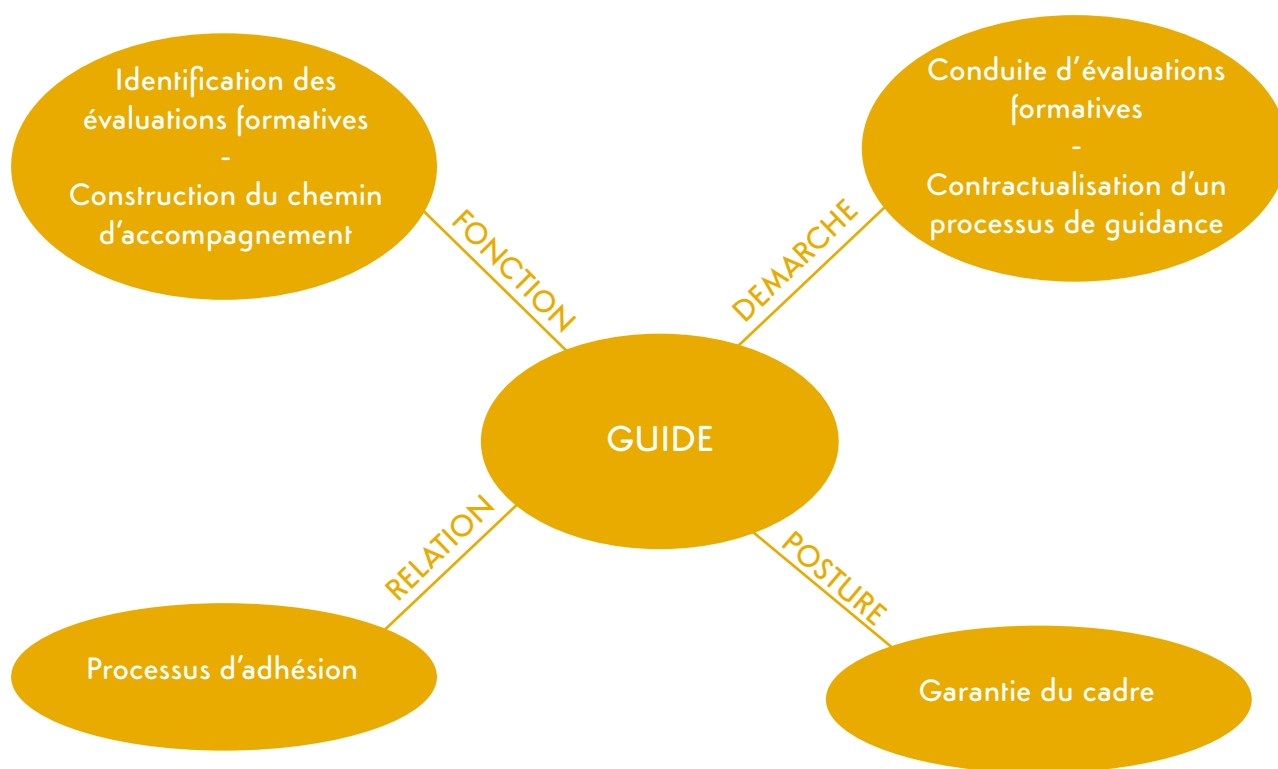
Identification des évaluations formatives
-
Construction du chemin d'accompagnement

FONCTION

Conduite d'évaluations formatives
-
Contractualisation d'un processus de guidance

DEMARCHE

GUIDE

RELATION

POSTURE

Processus d'adhésion

Garantie du cadre